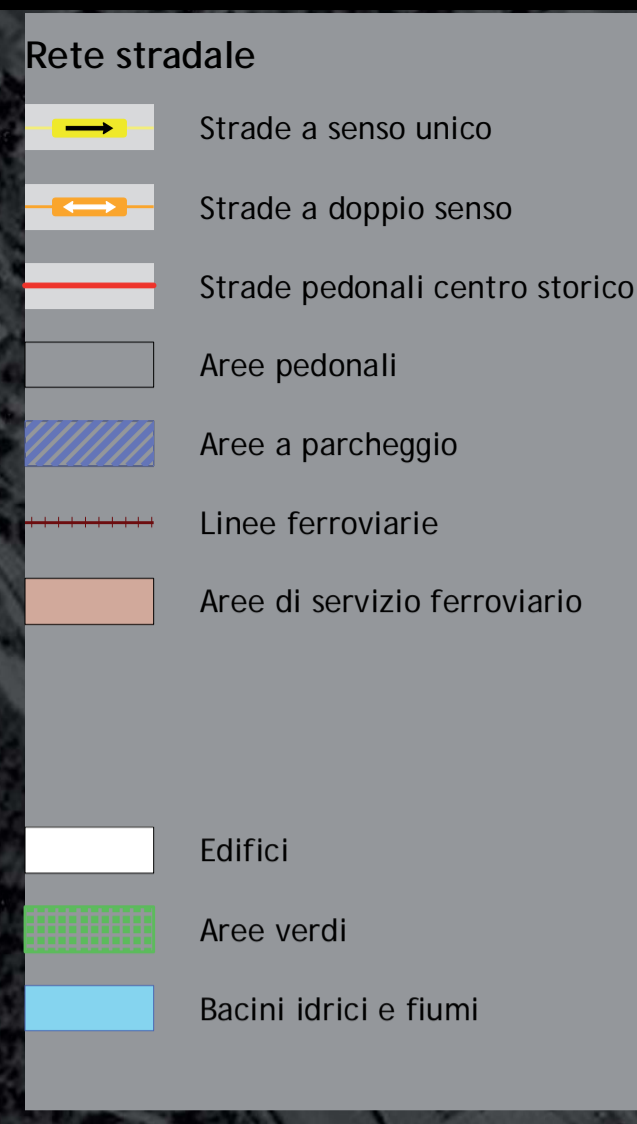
Rete stradale

Strade a senso unico

Strade a doppio senso

Strade pedonali centro storico

Aree pedonali

Aree a parcheggio

Linee ferroviarie

Aree di servizio ferroviario

Edifici

Aree verdi

Bacini idrici e fiumi